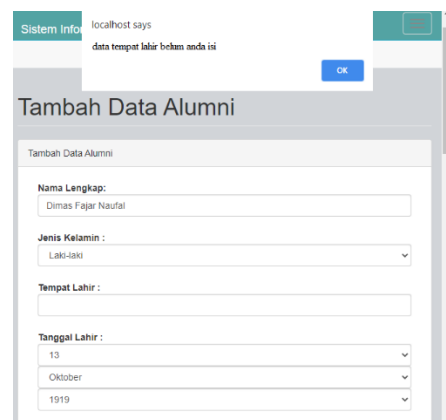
Sistem Infor

localhost says

data tempat lahir belum anda isi

OK

Tambah Data Alumni

Tambah Data Alumni

Nama Lengkap:

Dimas Fajar Naufal

Jenis Kelamin :

Laki-laki

Tempat Lahir :

Tanggal Lahir :

13

Oktober

1919